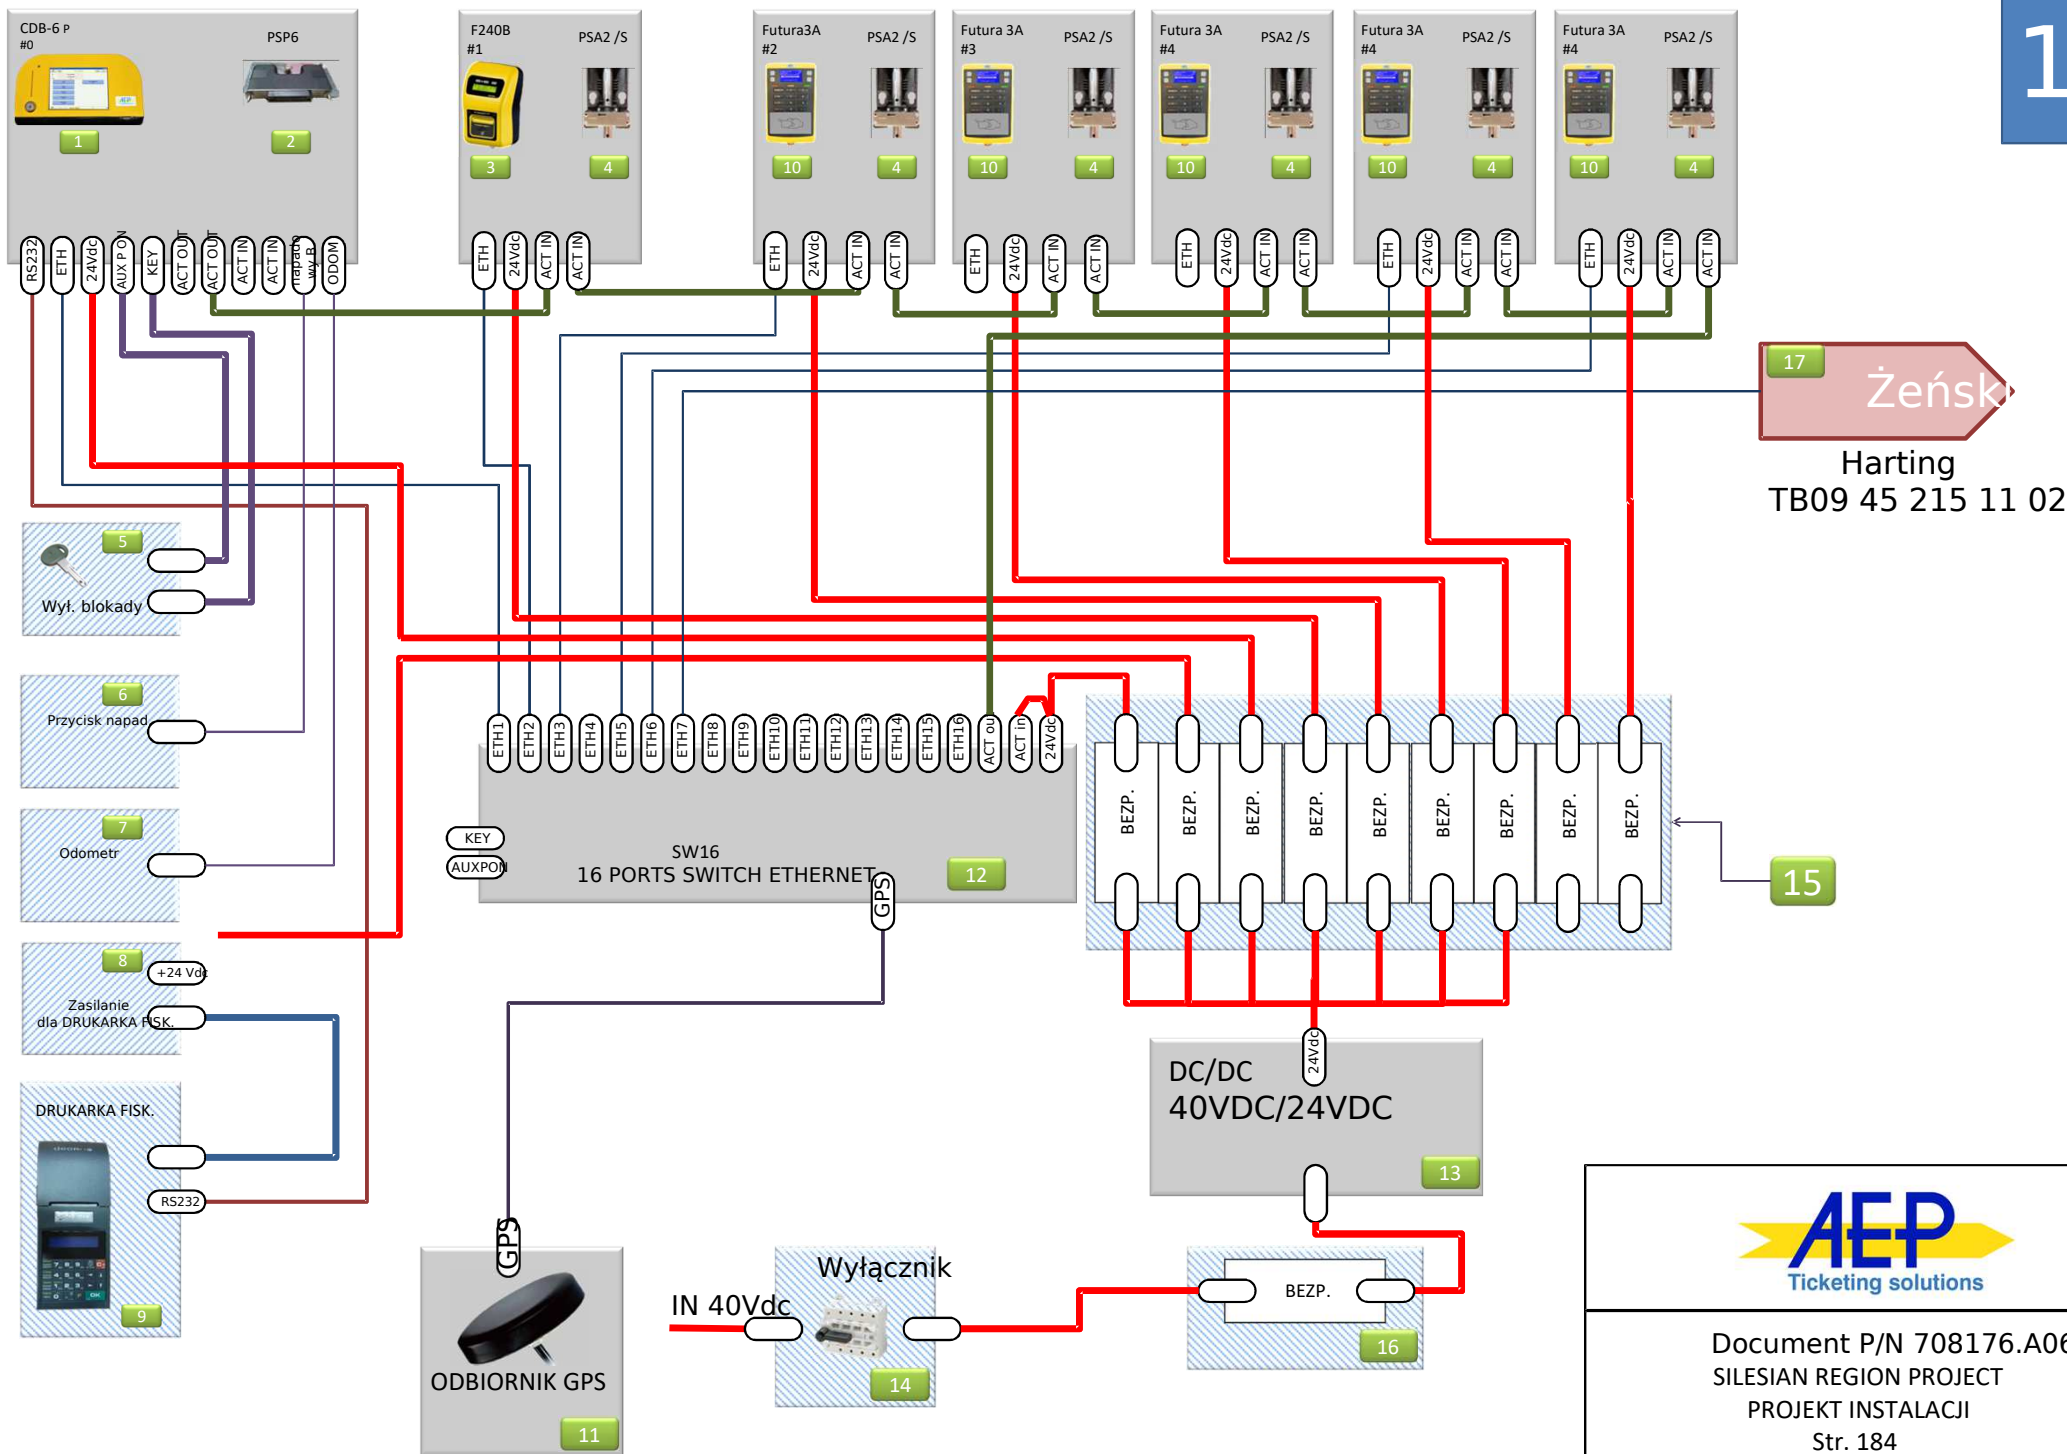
CDB-6 P
#0

PSP6

1

2

F240B
#1

PSA2 /S

3

4

Futura3A
#2

PSA2 /S

10

4

Futura 3A
#3

PSA2 /S

10

4

Futura 3A
#4

PSA2 /S

10

4

Futura 3A
#4

PSA2 /S

10

4

Futura 3A
#4

PSA2 /S

10

4

1

RS232 ETH 24Vdc AUX P ON KEY ACT OUT ACT OUT ACT IN ACT IN napad wy B ODOM

ETH 24Vdc ACT IN ACT IN

ETH 24Vdc ACT IN ACT IN

ETH 24Vdc ACT IN ACT IN

ETH 24Vdc ACT IN ACT IN

ETH 24Vdc ACT IN ACT IN

ETH 24Vdc ACT IN ACT IN

17
Żeński

Harting
TB09 45 215 11 02

5
Wył. blokady

6
Przycisk napad

7
Odometr

8
+24 Vdc
Zasilanie
dla DRUKARKA FISK.

DRUKARKA FISK.
RS232
9

ETH1 ETH2 ETH3 ETH4 ETH5 ETH6 ETH7 ETH8 ETH9 ETH10 ETH11 ETH12 ETH13 ETH14 ETH15 ETH16 ACT ou ACT in 24Vdc

KEY
AUXPON

SW16
16 PORTS SWITCH ETHERNET

12

GPS

BEZP. BEZP. BEZP. BEZP. BEZP. BEZP. BEZP. BEZP. BEZP.

15

24Vdc

DC/DC
40VDC/24VDC

13

GPS

ODBIORNIK GPS

11

IN 40Vdc

Wyłącznik

14

BEZP.

16

AEP
Ticketing solutions

Document P/N 708176.A06
SILESIAN REGION PROJECT
PROJEKT INSTALACJI
Str. 184